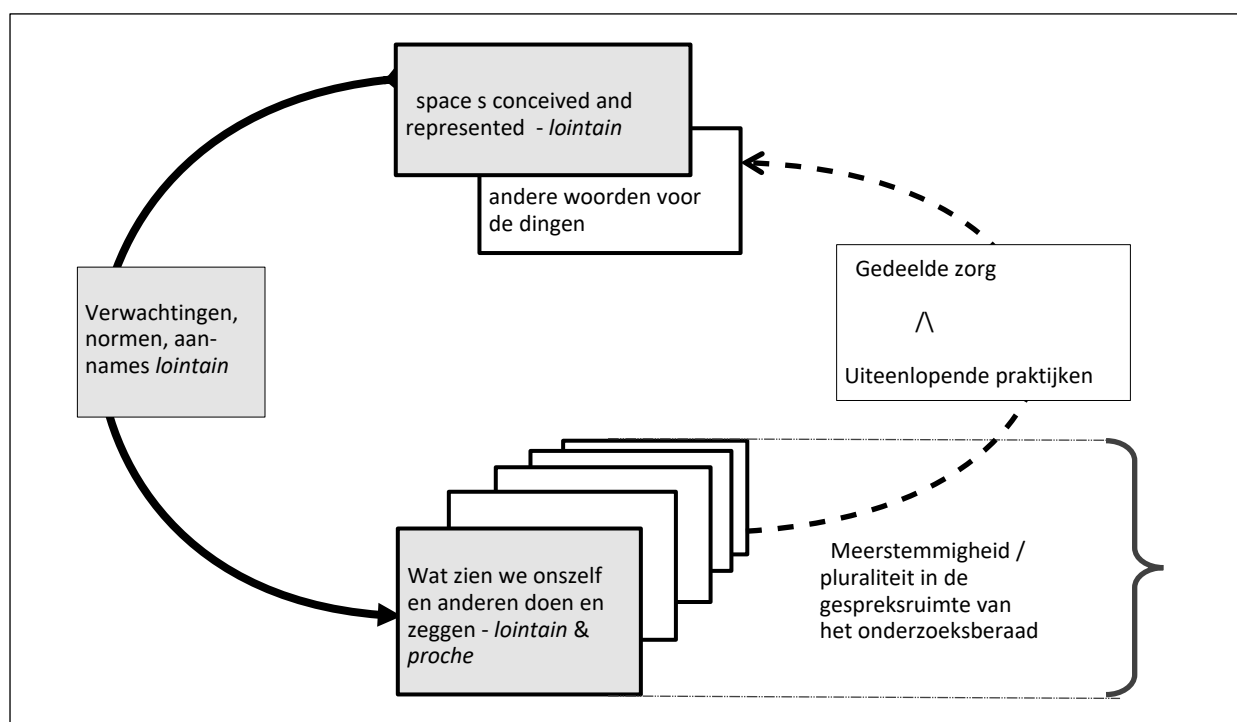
space s conceived and represented - *lointain*

andere woorden voor de dingen

Verwachtingen, normen, aannames *lointain*

Gedeelde zorg

/\

Uiteenlopende praktijken

Wat zien we onszelf en anderen doen en zeggen - *lointain* & *proche*

Meerstemmigheid / pluraliteit in de gespreksruimte van het onderzoeksberaad